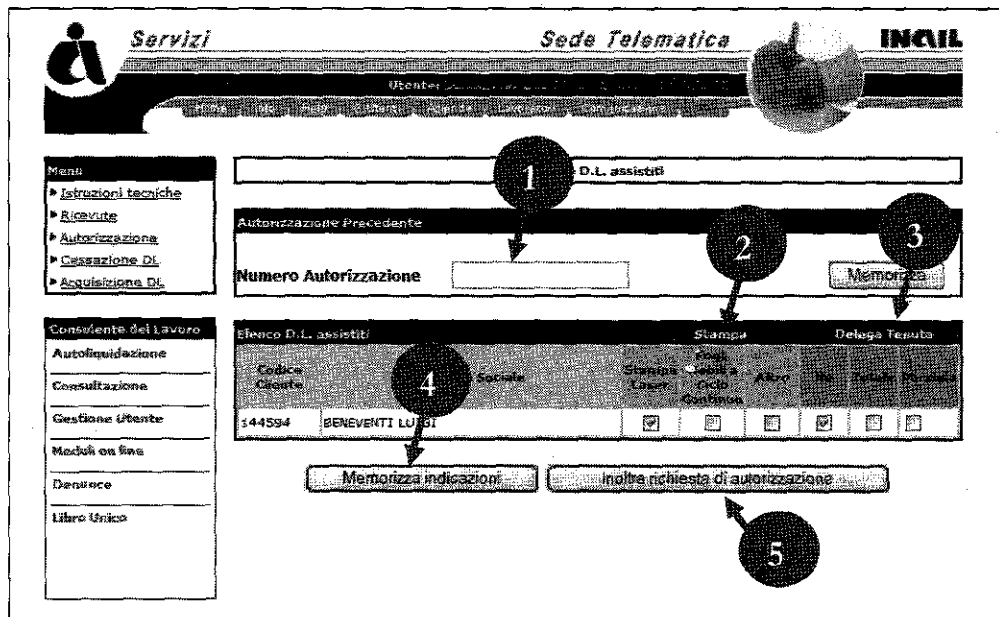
Servizi
Sede Telematica
INAIL
Utente: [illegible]
Home Info Help Contatti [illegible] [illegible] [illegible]

Menu
Istruzioni tecniche
Ricevute
Autorizzazione
Cessazione DL
Acquisizione DL

Consulente del Lavoro
Autoliquidazione
Consultazione
Gestione Utente
Moduli on line
Denunce
Libro Unico

D.L. assistiti

1

Autorizzazione Precedente
Numero Autorizzazione
2
3
Memorizza

Elenco D.L. assistiti
Stampa
Delega Tenuta

| Codice Cliente | 4 Sociale | Stampa Laser | Fogli Mobili a Ciclo Continuo | Altro | Si | Totale | Parziale |
|---|---|---|---|---|---|---|---|
| 144594 | BENEVENTI LUIGI | ☑ | ☐ | ☐ | ☑ | ☐ | ☐ |

Memorizza indicazioni
Inoltra richiesta di autorizzazione

5